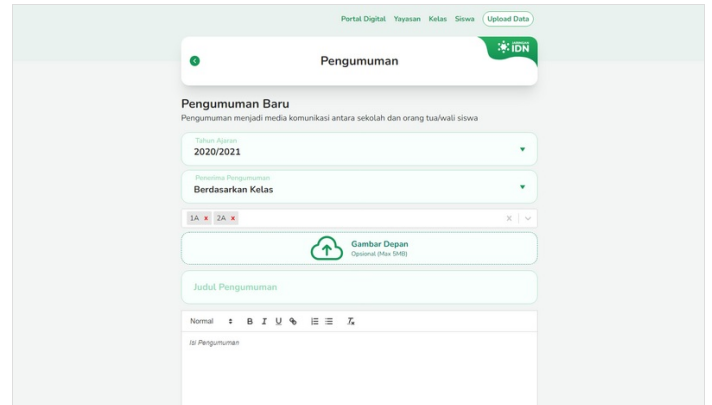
Portal Digital Yayasan Kelas Siswa Upload Data

Pengumuman

IDN

Pengumuman Baru

Pengumuman menjadi media komunikasi antara sekolah dan orang tua/wali siswa

Tahun Ajaran
2020/2021

Penerima Pengumuman
Berdasarkan Kelas

1A × 2A ×

Gambar Depan
Opsional (Max 5MB)

Judul Pengumuman

Normal B I U

Isi Pengumuman